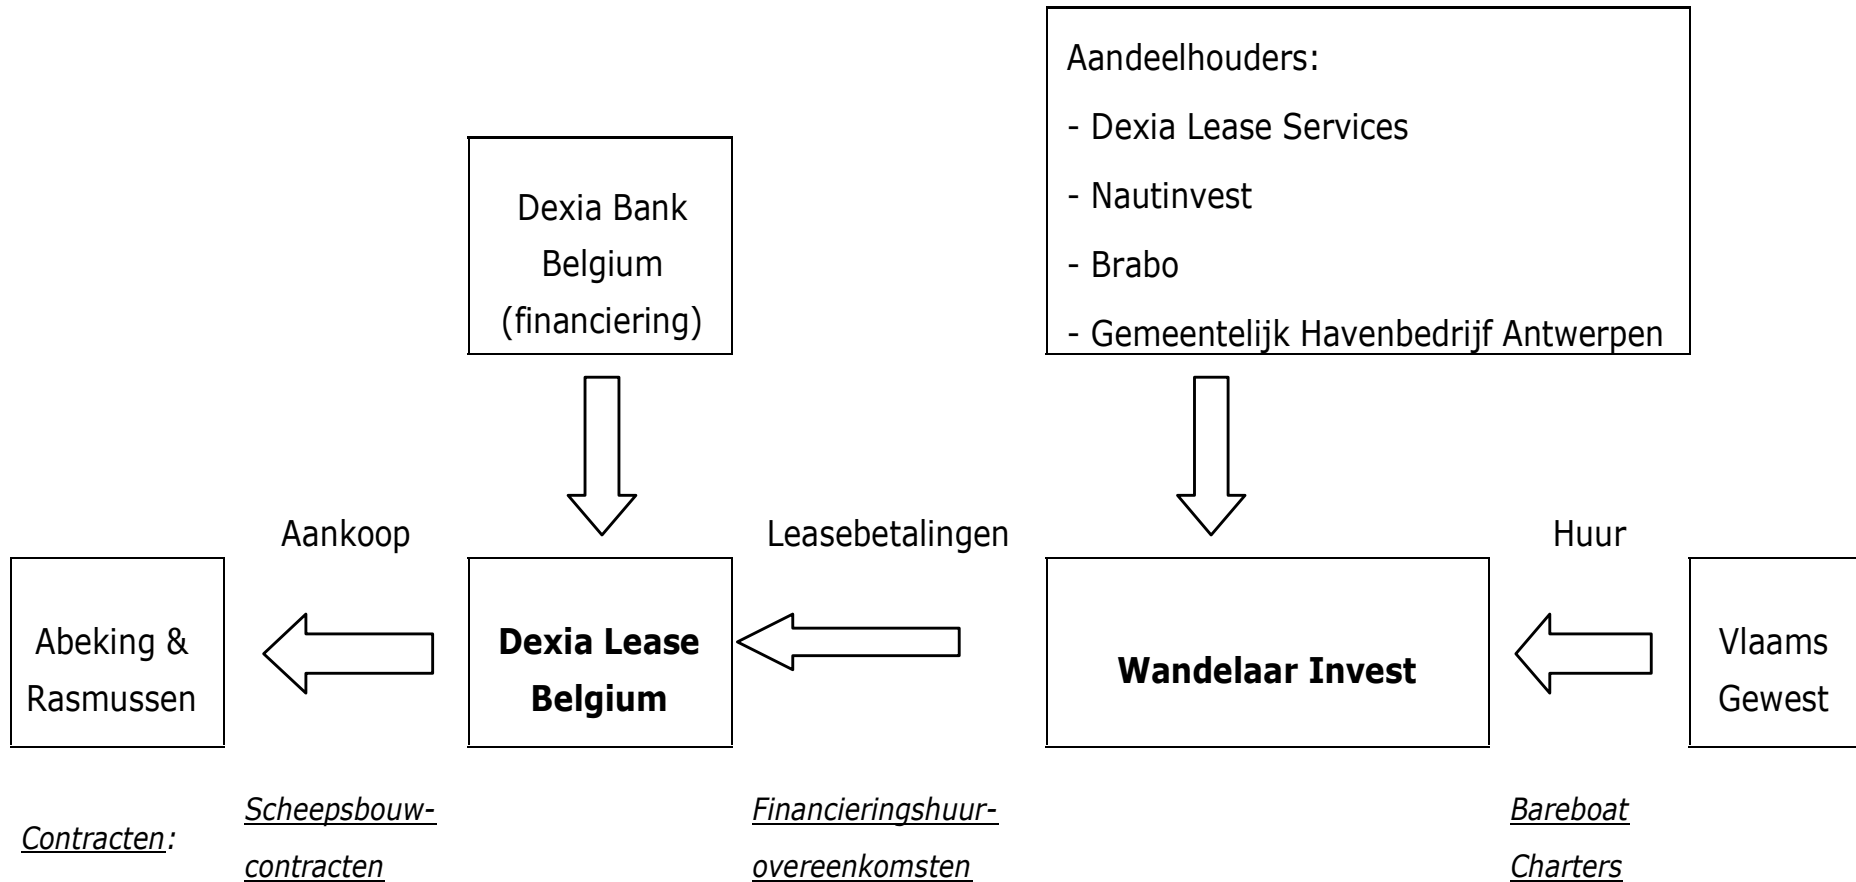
Aandeelhouders:
- Dexia Lease Services
- Nautinvest
- Brabo
- Gemeentelijk Havenbedrijf Antwerpen

Dexia Bank Belgium (financiering)

Aankoop

Leasebetalingen

Huur

Abeking & Rasmussen

**Dexia Lease Belgium**

**Wandelaar Invest**

Vlaams Gewest

Contracten:

Scheepsbouwcontracten

Financieringshuurovereenkomsten

Bareboat Charters